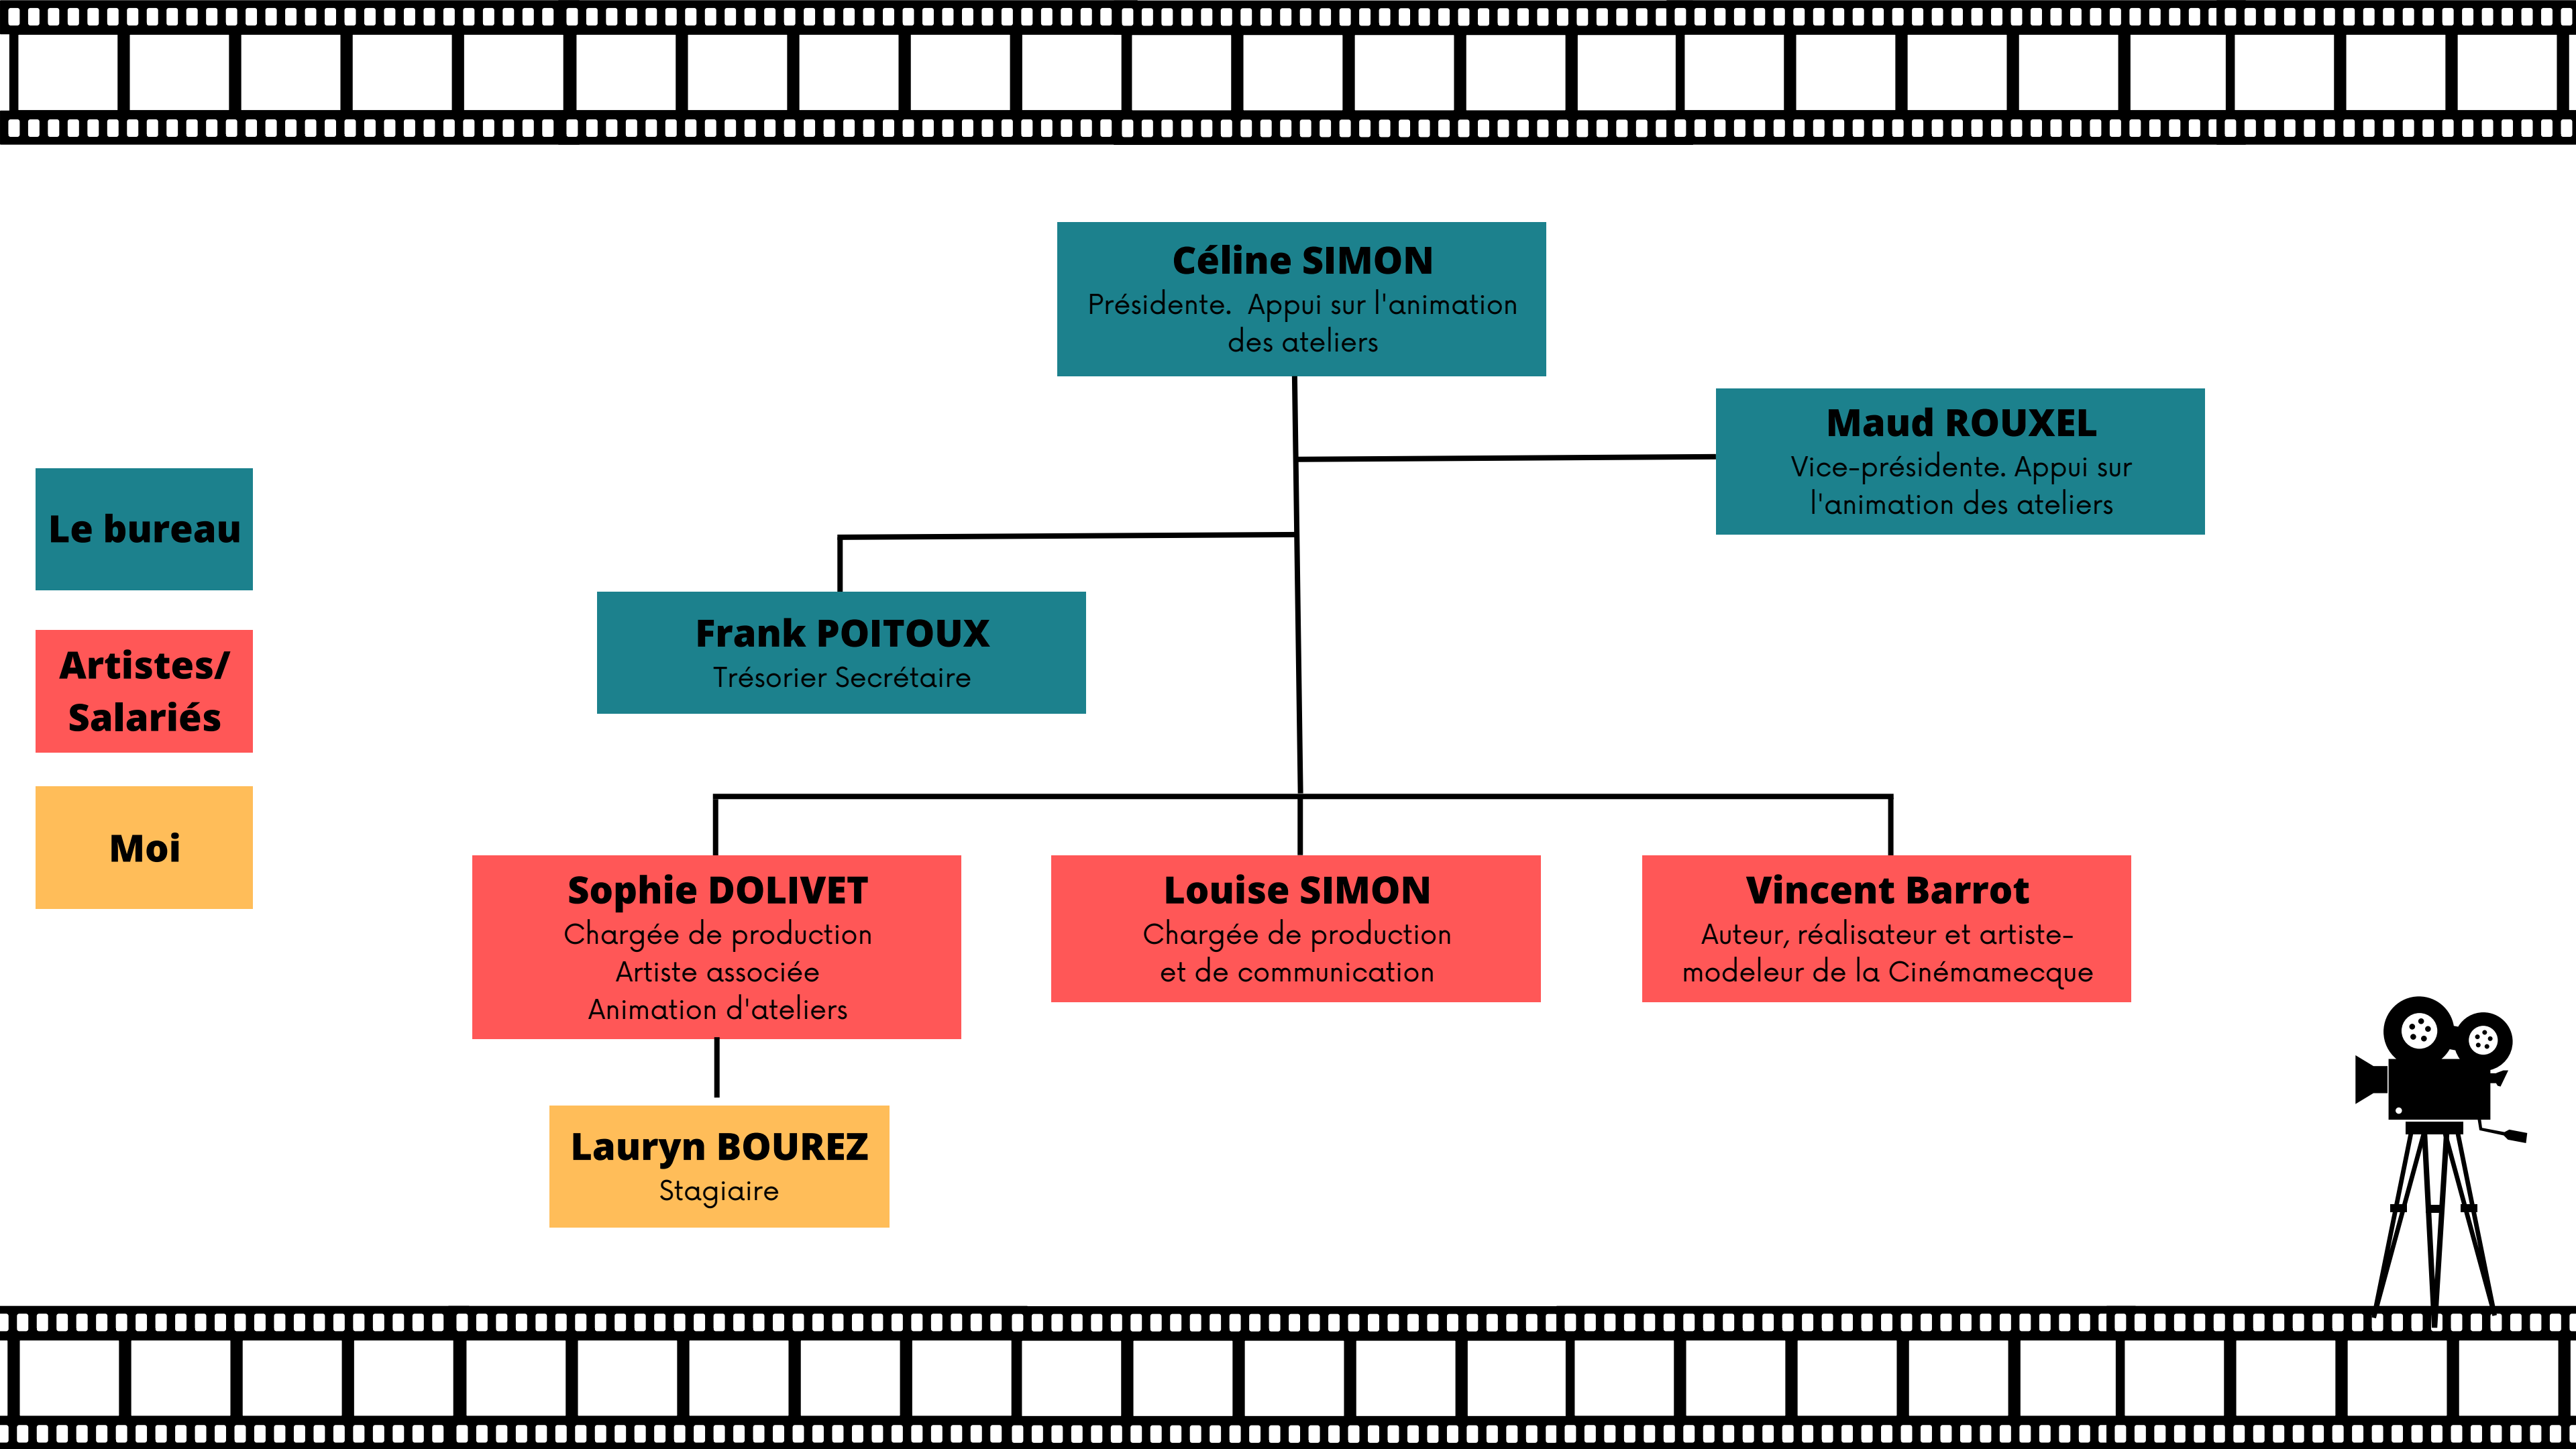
Le bureau

Artistes/ Salariés

Moi

Céline SIMON
Présidente. Appui sur l'animation des ateliers

Maud ROUXEL
Vice-présidente. Appui sur l'animation des ateliers

Frank POITOUX
Trésorier Secrétaire

Sophie DOLIVET
Chargée de production
Artiste associée
Animation d'ateliers

Louise SIMON
Chargée de production et de communication

Vincent Barrot
Auteur, réalisateur et artiste-modeleur de la Cinémamecque

Lauryn BOUREZ
Stagiaire